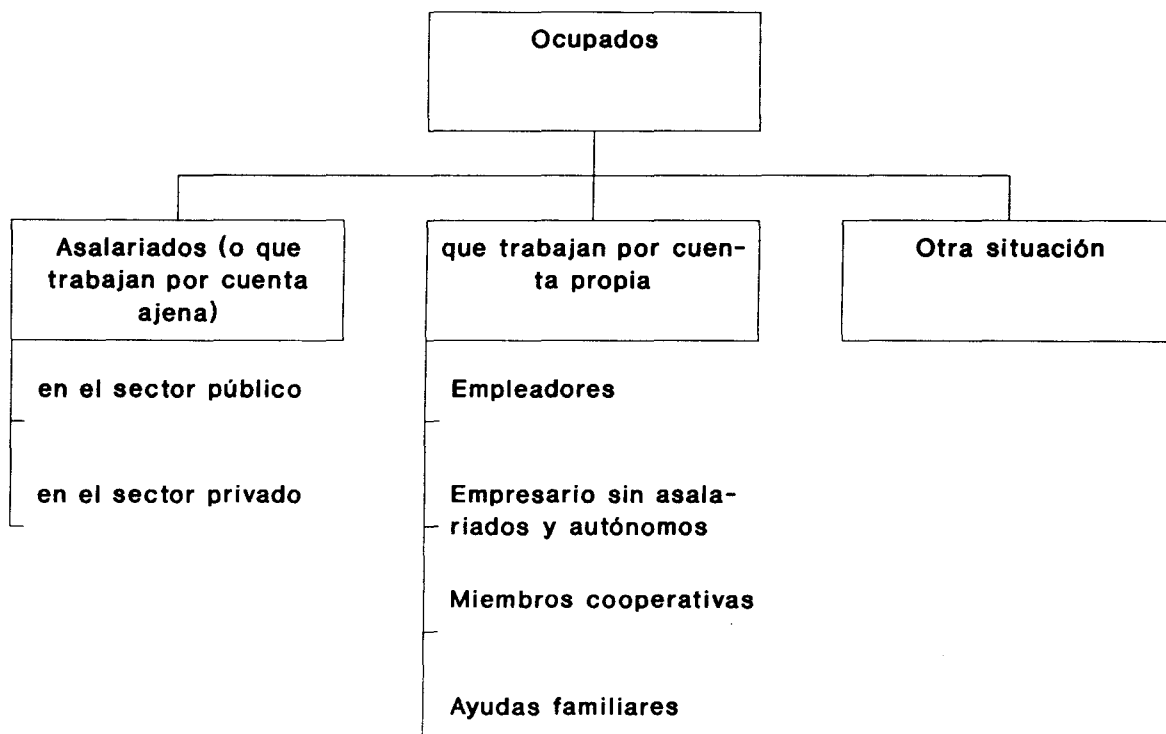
Ocupados

Asalariados (o que trabajan por cuenta ajena)

en el sector público

en el sector privado

que trabajan por cuenta propia

Empleadores

Empresario sin asalariados y autónomos

Miembros cooperativas

Ayudas familiares

Otra situación